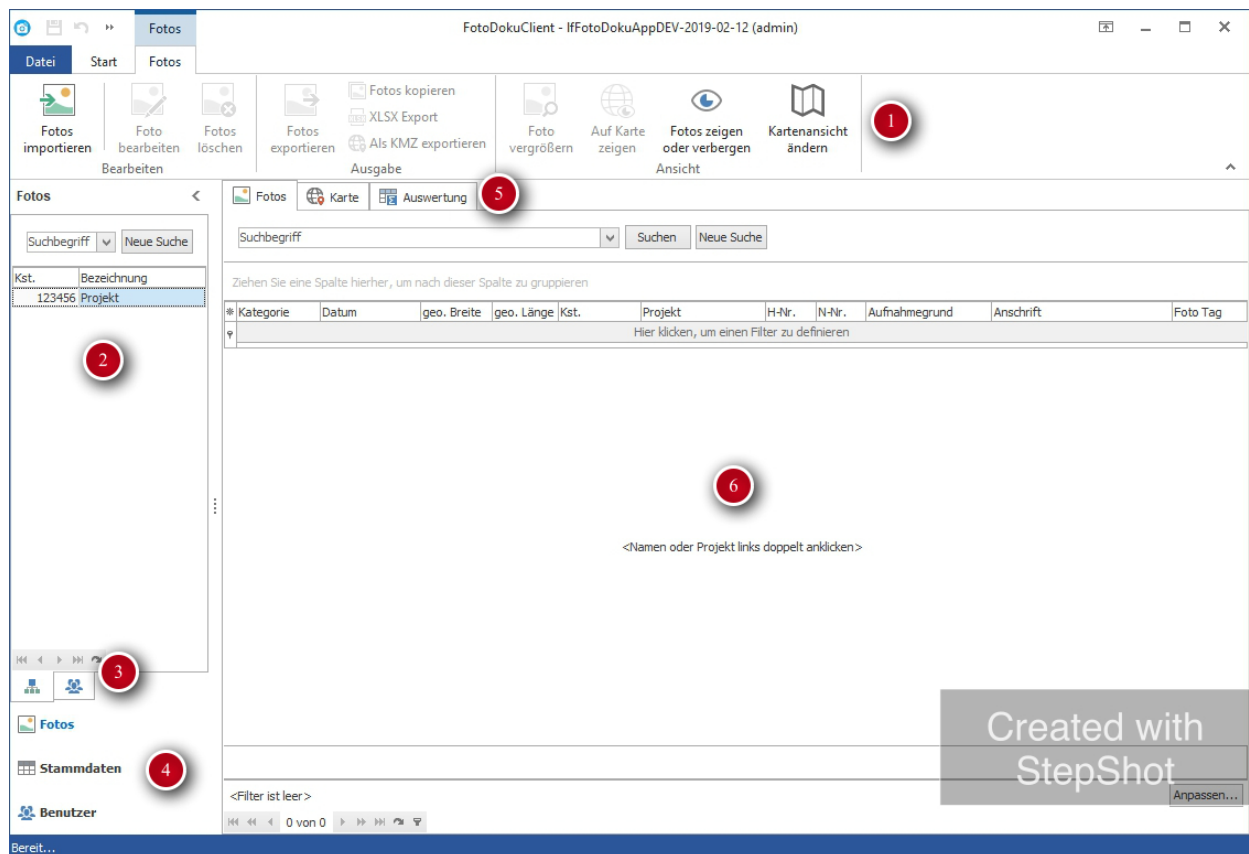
Fotos

FotoDokuClient - IfFotoDokuAppDEV-2019-02-12 (admin)

Datei Start Fotos

Fotos importieren
Foto bearbeiten
Fotos löschen
Bearbeiten

Fotos exportieren
Fotos kopieren
XLSX Export
Als KMZ exportieren
Ausgabe

Foto vergrößern
Auf Karte zeigen
Fotos zeigen oder verbergen
Kartenansicht ändern
Ansicht

1

Fotos

Suchbegriff
Neue Suche

| Kst. | Bezeichnung |
|---|---|
| 123456 | Projekt |

2

3

Fotos
Stammdaten
Benutzer

4

Fotos Karte Auswertung

5

Suchbegriff
Suchen
Neue Suche

Ziehen Sie eine Spalte hierher, um nach dieser Spalte zu gruppieren

| Kategorie | Datum | geo. Breite | geo. Länge | Kst. | Projekt | H-Nr. | N-Nr. | Aufnahmegrund | Anschrift | Foto Tag |
|---|---|---|---|---|---|---|---|---|---|---|

Hier klicken, um einen Filter zu definieren

6

<Namen oder Projekt links doppelt anklicken>

<Filter ist leer>
0 von 0

Created with StepShot

Anpassen...

Bereit...